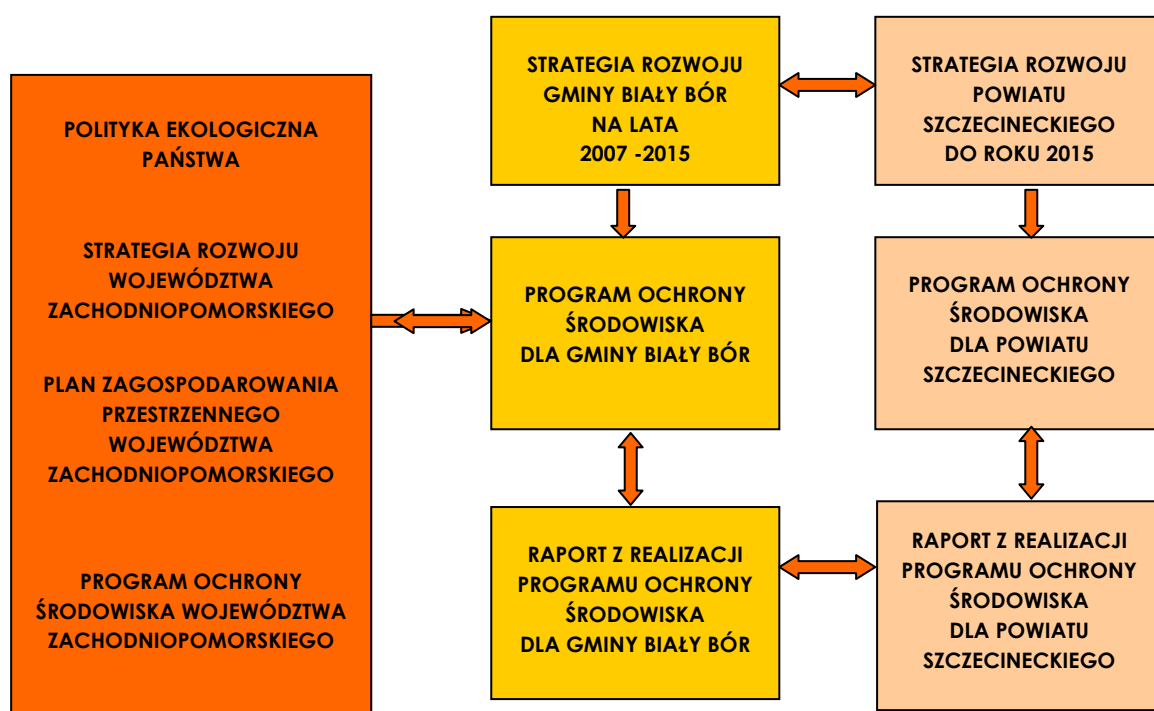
POLITYKA EKOLOGICZNA PAŃSTWA

STRATEGIA ROZWOJU WOJEWÓDZTWA ZACHODNIOPOMORSKIEGO

PLAN ZAGOSPODAROWANIA PRZESTRZENNEGO WOJEWÓDZTWA ZACHODNIOPOMORSKIEGO

PROGRAM OCHRONY ŚRODOWISKA WOJEWÓDZTWA ZACHODNIOPOMORSKIEGO

STRATEGIA ROZWOJU GMINY BIAŁY BÓR NA LATA 2007 -2015

STRATEGIA ROZWOJU POWIATU SZCZECINECKIEGO DO ROKU 2015

PROGRAM OCHRONY ŚRODOWISKA DLA GMINY BIAŁY BÓR

PROGRAM OCHRONY ŚRODOWISKA DLA POWIATU SZCZECINECKIEGO

RAPORT Z REALIZACJI PROGRAMU OCHRONY ŚRODOWISKA DLA GMINY BIAŁY BÓR

RAPORT Z REALIZACJI PROGRAMU OCHRONY ŚRODOWISKA DLA POWIATU SZCZECINECKIEGO